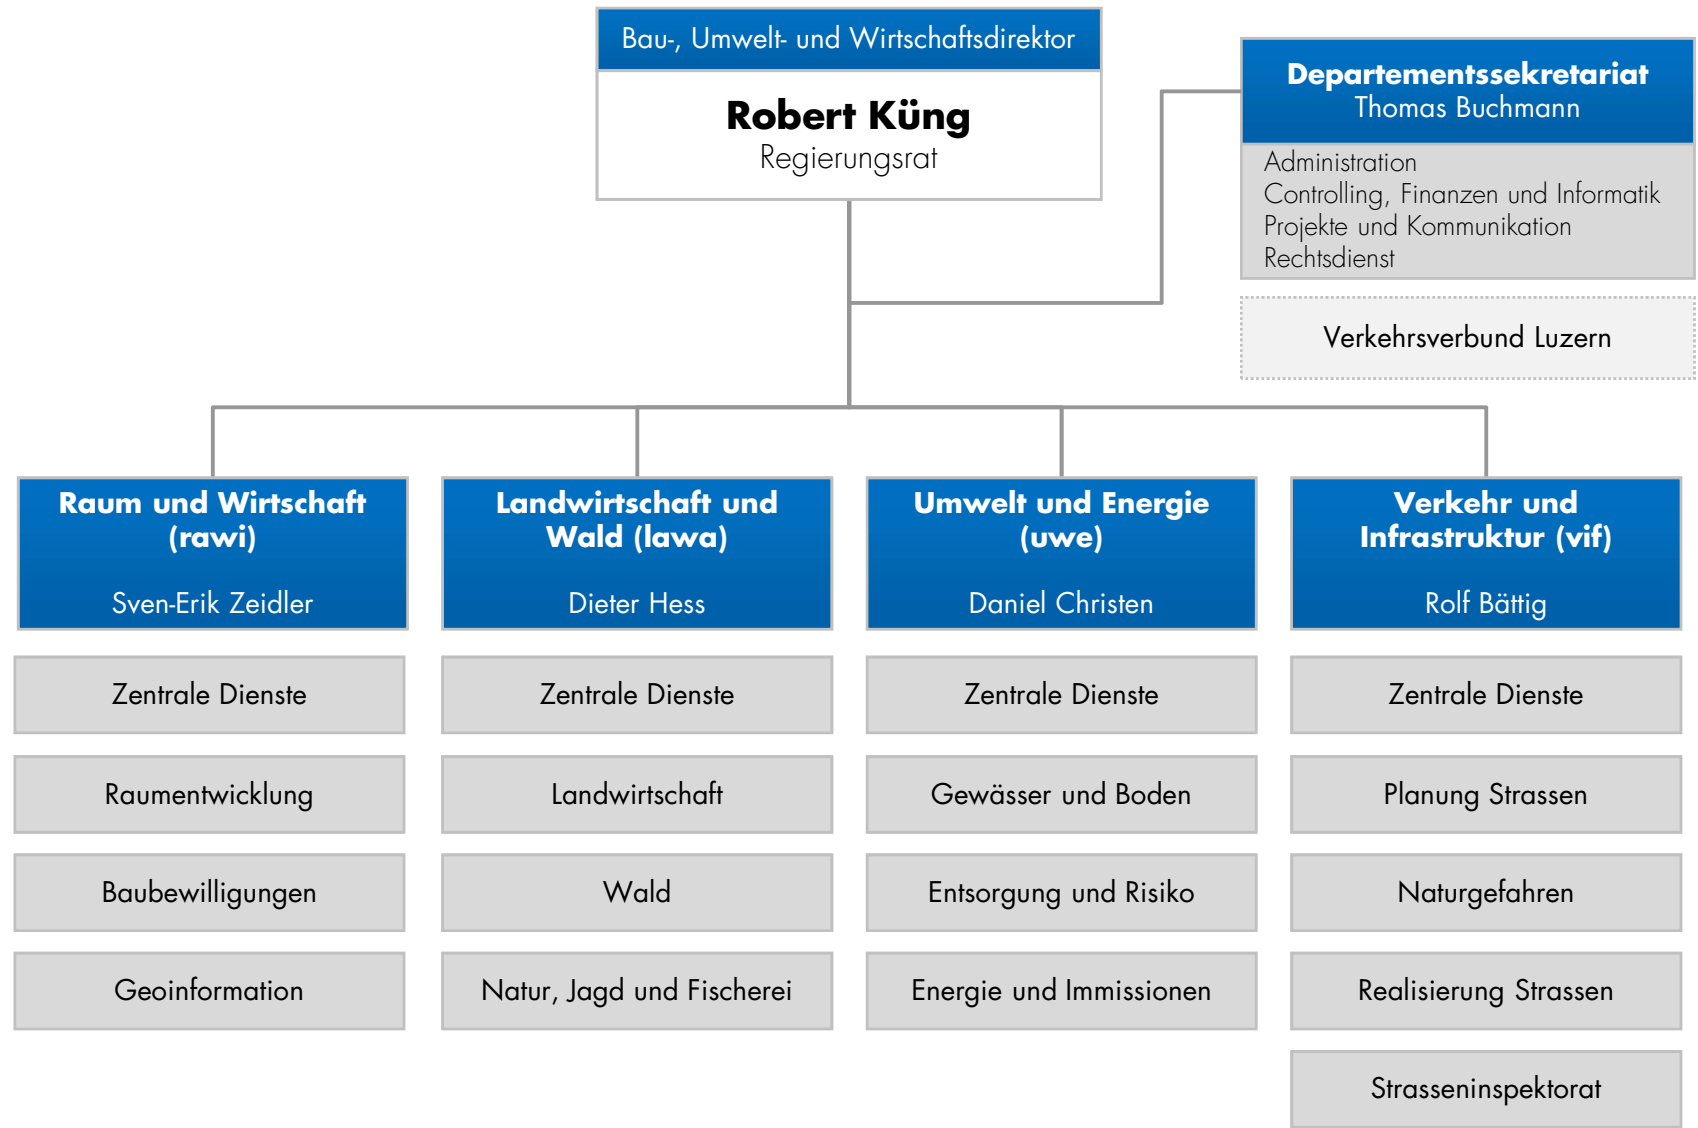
Bau-, Umwelt- und Wirtschaftsdirektor

Robert Küng
Regierungsrat

Departementssekretariat
Thomas Buchmann

Administration
Controlling, Finanzen und Informatik
Projekte und Kommunikation
Rechtsdienst

Verkehrsverbund Luzern

Raum und Wirtschaft (rawi)
Sven-Erik Zeidler

Zentrale Dienste

Raumentwicklung

Baubewilligungen

Geoinformation

Landwirtschaft und Wald (lawa)
Dieter Hess

Zentrale Dienste

Landwirtschaft

Wald

Natur, Jagd und Fischerei

Umwelt und Energie (uwe)
Daniel Christen

Zentrale Dienste

Gewässer und Boden

Entsorgung und Risiko

Energie und Immissionen

Verkehr und Infrastruktur (vif)
Rolf Bättig

Zentrale Dienste

Planung Strassen

Naturgefahren

Realisierung Strassen

Strasseninspektorat